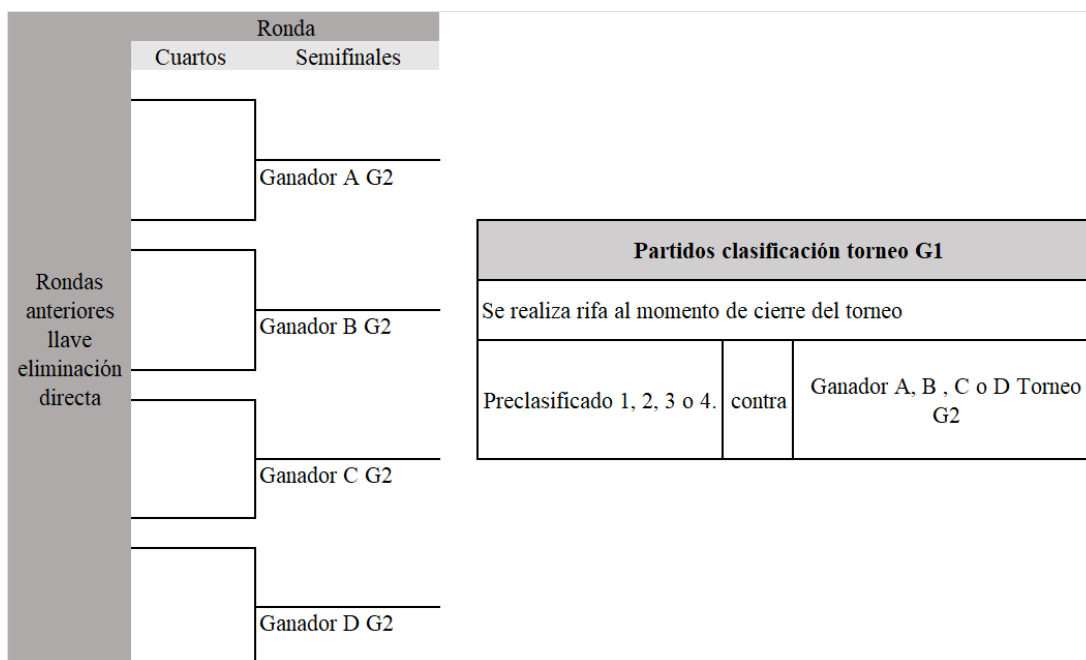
Ronda

Cuartos Semifinales

Rondas anteriores llave eliminación directa

Ganador A G2

Ganador B G2

Ganador C G2

Ganador D G2

| Partidos clasificación torneo G1 | | |
|---|---|---|
| Se realiza rifa al momento de cierre del torneo | | |
| Preclasificado 1, 2, 3 o 4. | contra | Ganador A, B , C o D Torneo G2 |